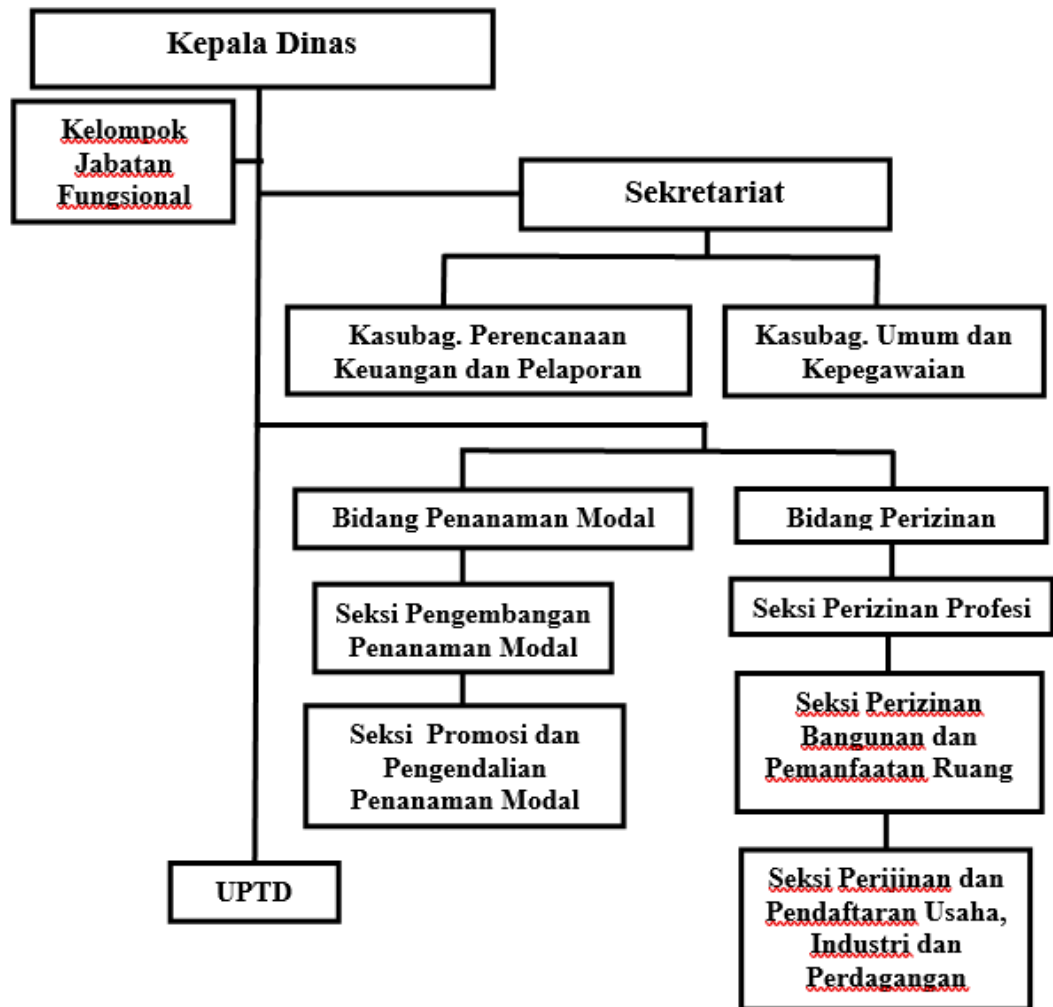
Kepala Dinas

Kelompok Jabatan Fungsional

Sekretariat

Kasubag. Perencanaan Keuangan dan Pelaporan

Kasubag. Umum dan Kepegawaian

Bidang Penanaman Modal

Bidang Perizinan

Seksi Pengembangan Penanaman Modal

Seksi Promosi dan Pengendalian Penanaman Modal

Seksi Perizinan Profesi

Seksi Perizinan Bangunan dan Pemanfaatan Ruang

Seksi Perijinan dan Pendaftaran Usaha, Industri dan Perdagangan

UPTD